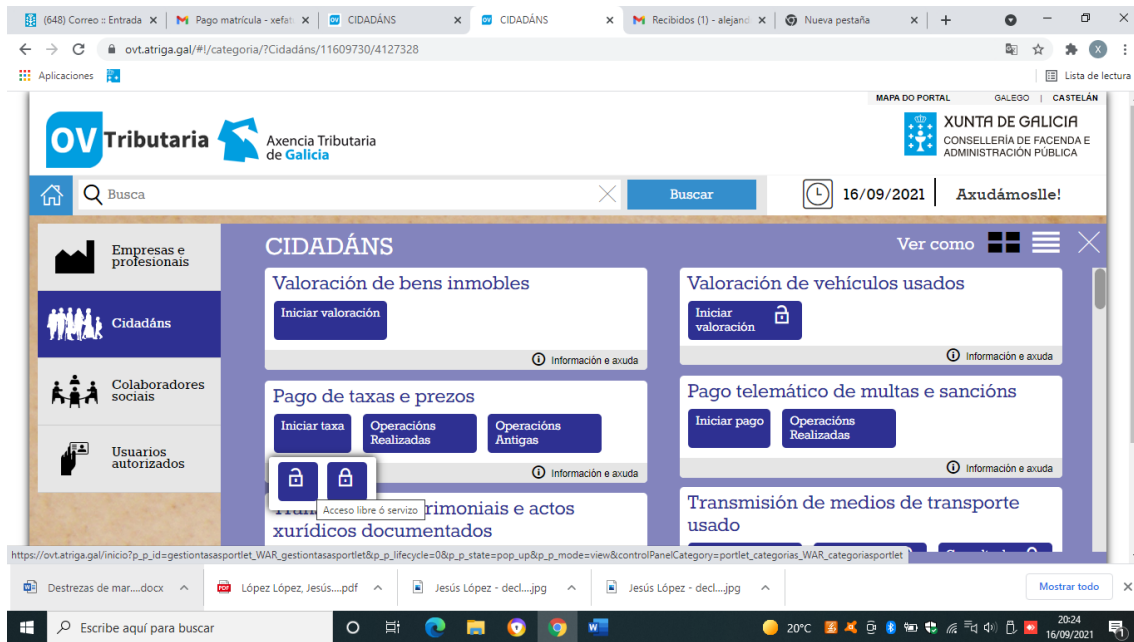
(648) Correo :: Entrada | Pago matrícula - xefat | CIDADÁNS | CIDADÁNS | Recibidos (1) - alejand | Nueva pestaña

ovt.atriga.gal/#!/categoria/?Cidadáns/11609730/4127328

Aplicaciones

Lista de lectura

MAPA DO PORTAL GALEGO | CASTELÁN

OV Tributaria Axencia Tributaria de Galicia

XUNTA DE GALICIA
CONSELLERÍA DE FACENDA E ADMINISTRACIÓN PÚBLICA

Busca Buscar 16/09/2021 Axudámoslle!

Empresas e profesionais

Cidadáns

Colaboradores sociais

Usuarios autorizados

CIDADÁNS Ver como

Valoración de bens inmobles
Iniciar valoración
Información e axuda

Valoración de vehículos usados
Iniciar valoración
Información e axuda

Pago de taxas e prezos
Iniciar taxa Operacións Realizadas Operacións Antigas
Información e axuda

Pago telemático de multas e sancións
Iniciar pago Operacións Realizadas
Información e axuda

Acceso libre ó servizo

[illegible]rimoniais e actos xurídicos documentados

Transmisión de medios de transporte usado

https://ovt.atriga.gal/inicio?p_p_id=gestiontasasportlet_WAR_gestiontasasportlet&p_p_lifecycle=0&p_p_state=pop_up&p_p_mode=view&controlPanelCategory=portlet_categorias_WAR_categoriasportlet

Destrezas de mar....docx | López López, Jesús....pdf | Jesús López - decl....jpg | Jesús López - decl....jpg | Mostrar todo

Escribe aquí para buscar

20°C 20:24 16/09/2021